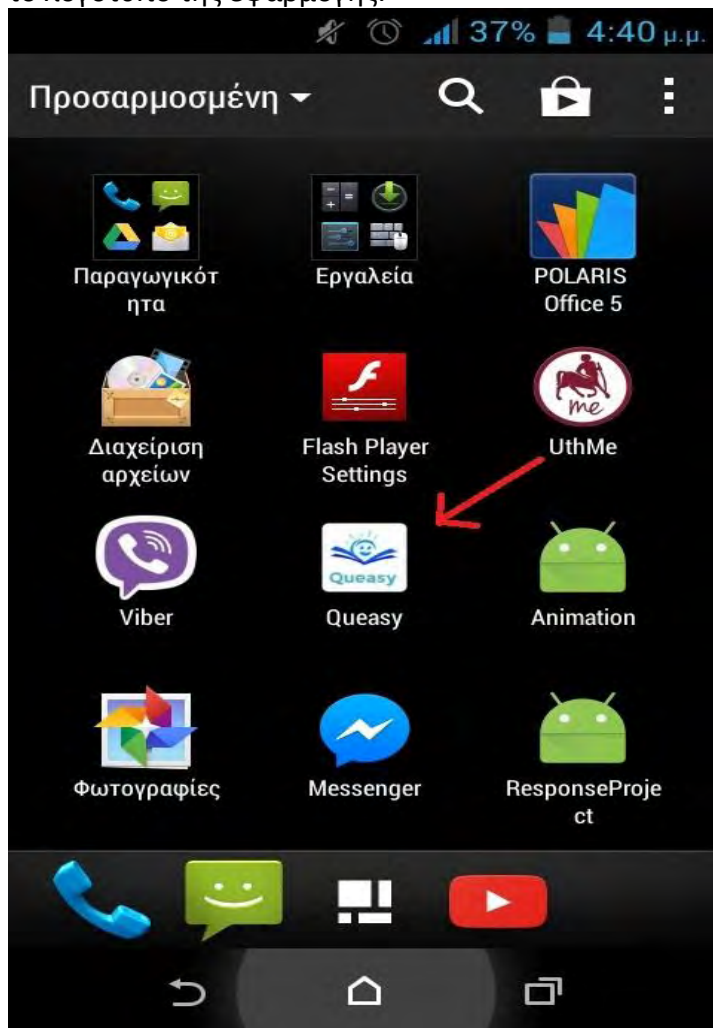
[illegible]

37% 4:40 μ.μ.

Προσαρμοσμένη

Παραγωγικότητα

Εργαλεία

POLARIS Office 5

Διαχείριση αρχείων

Flash Player Settings

UthMe

me

Viber

Queasy

Queasy

Animation

Φωτογραφίες

Messenger

ResponseProject